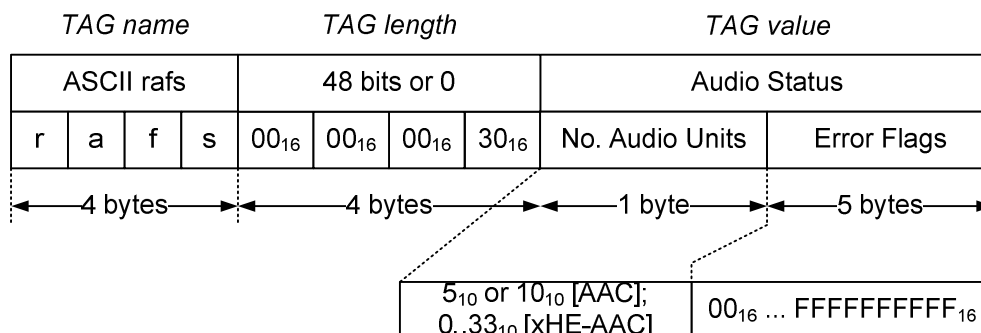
TAG name

TAG length

TAG value

| ASCII rafs | | | | 48 bits or 0 | | | | Audio Status | |
|---|---|---|---|---|---|---|---|---|---|
| r | a | f | s | $00_{16}$ | $00_{16}$ | $00_{16}$ | $30_{16}$ | No. Audio Units | Error Flags |

4 bytes

4 bytes

1 byte

5 bytes

$5_{10}$ or $10_{10}$ [AAC]; $0..33_{10}$ [xHE-AAC]

$00_{16}$ ... $FFFFFFFFFF_{16}$